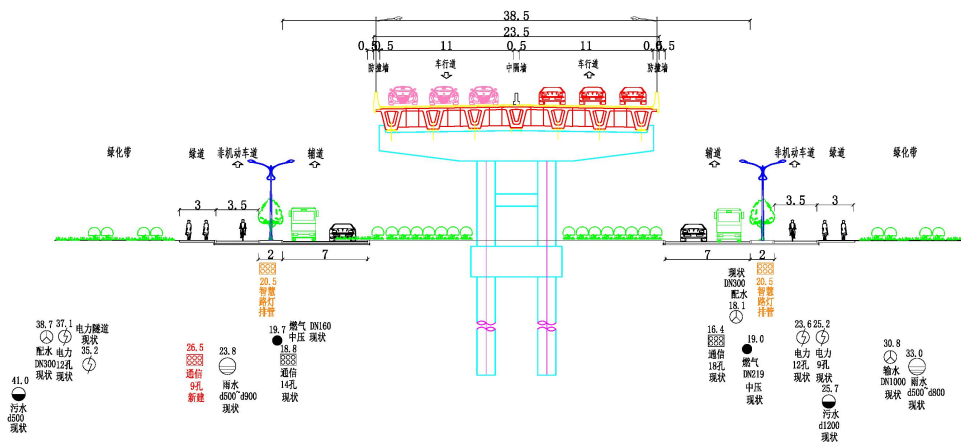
38.5
23.5
0.5 0.5 11 0.5 11 0.5 0.5
防撞墙 车行道 中隔墙 车行道 防撞墙

绿化带 绿道 非机动车道 辅道
3 3.5
2 7
20.5
智慧路灯排管

辅道 非机动车道 绿道 绿化带
3.5 3
7 2
20.5
智慧路灯排管

38.7 37.1
配水 DN300 现状
电力 12孔 现状
电力隧道 现状
35.2
41.0
污水 d500 现状

26.5
通信 9孔 新建

23.8
雨水 d500~d900 现状

19.7 燃气 中压 DN160 现状
18.8
通信 14孔 现状

现状 DN300 配水
18.1
16.4
通信 18孔 现状
19.0
燃气 DN219 中压 现状

23.6 25.2
电力 12孔 现状
电力 9孔 现状
25.7
污水 d1200 现状

30.8
输水 DN1000 现状
33.0
雨水 d500~d800 现状